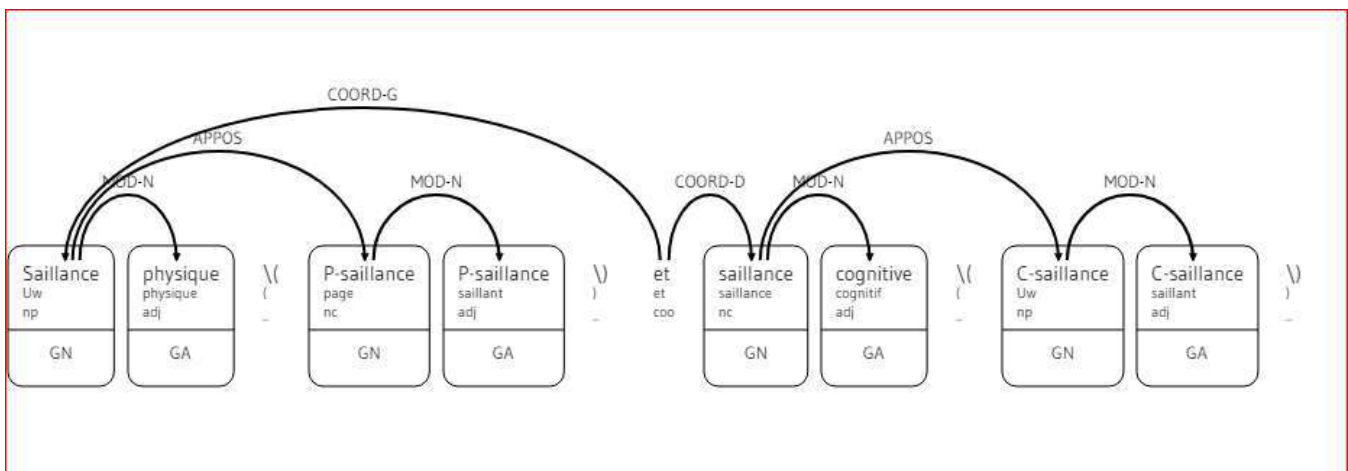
COORD-G

APPOS

APPOS

MOD-N

MOD-N

COORD-D

MOD-N

MOD-N

Saillance
Uw
np
GN

physique
physique
adj
GA

\(
(
_

P-saillance
page
nc
GN

P-saillance
saillant
adj
GA

\)
)
_

et
et
coo

saillance
saillance
nc
GN

cognitive
cognitif
adj
GA

\(
(
_

C-saillance
Uw
np
GN

C-saillance
saillant
adj
GA

\)
)
_